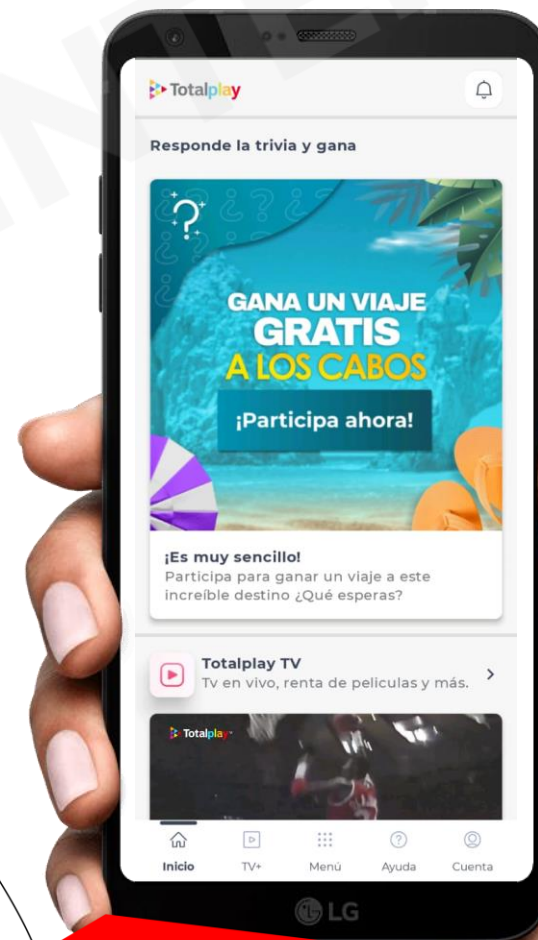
Totalplay

Responde la trivia y gana

GANA UN VIAJE GRATIS A LOS CABOS

¡Participa ahora!

¡Es muy sencillo!
Participa para ganar un viaje a este increíble destino ¿Qué esperas?

Totalplay TV
Tv en vivo, renta de peliculas y más.

Totalplay

Inicio TV+ Menú Ayuda Cuenta

LG